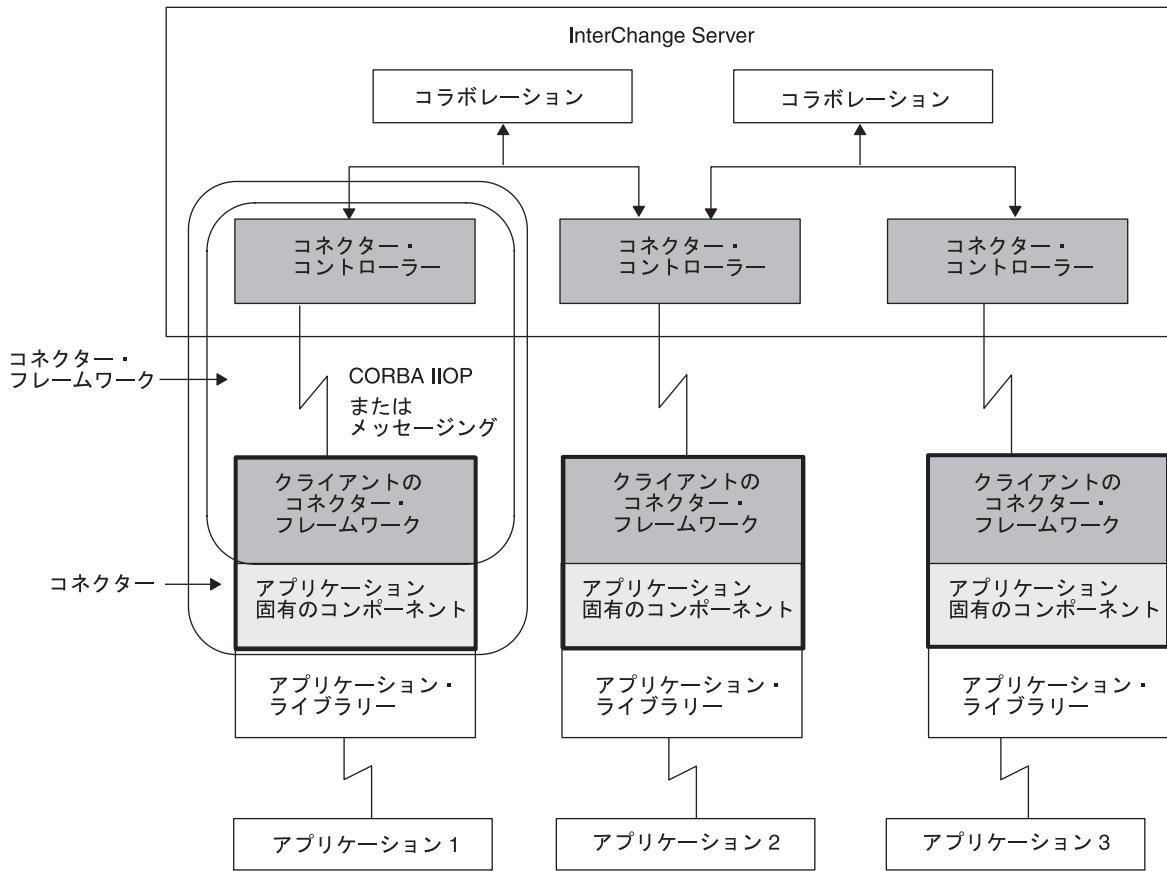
InterChange Server

コラボレーション

コラボレーション

コネクター・
コントローラー

コネクター・
コントローラー

コネクター・
コントローラー

コネクター・
フレームワーク

CORBA IIOP
または
メッセージング

クライアントの
コネクター・
フレームワーク

クライアントの
コネクター・
フレームワーク

クライアントの
コネクター・
フレームワーク

コネクター

アプリケーション
固有のコンポーネント

アプリケーション
固有のコンポーネント

アプリケーション
固有のコンポーネント

アプリケーション・
ライブラリー

アプリケーション・
ライブラリー

アプリケーション・
ライブラリー

アプリケーション 1

アプリケーション 2

アプリケーション 3